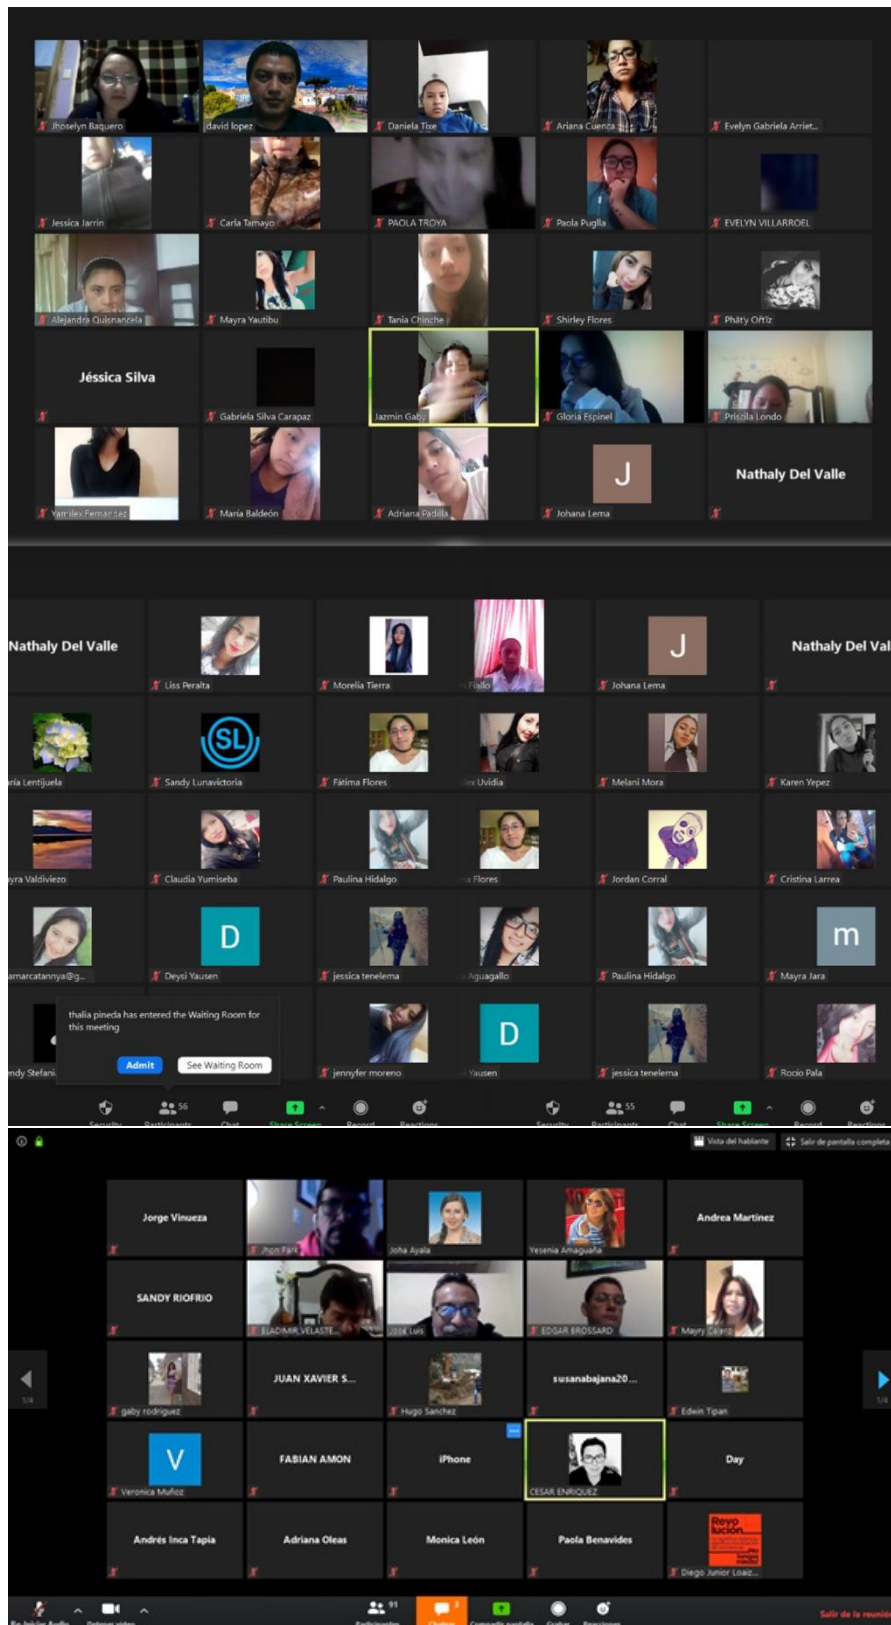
Jhoselyn Baquero
david lopez
Daniela Tixe
Ariana Cuenca
Evelyn Gabriela Arriet...
Jessica Jarrin
Carla Tamayo
PAOLA TROYA
Paola Puglla
EVELYN VILLARROEL
Alejandra Quisnancela
Mayra Yautibu
Tania Chinche
Shirley Flores
Phaty Ortiz
Jéssica Silva
Gabriela Silva Carapaz
Jazmin Gaby
Gloria Espinel
Pricila Londo
Yamilex Fernandez
Maria Baldeón
Adriana Padilla
J
Johana Lema
Nathaly Del Valle

Nathaly Del Valle
Liss Peralta
Morella Tierra
Fiallo
J
Johana Lema
Nathaly Del Val
ría Lentijuela
SL
Sandy Lunavictoria
Fátima Flores
Uvidia
Melani Mora
Karen Yepez
yra Valdiviezo
Claudia Yumiseba
Paulina Hidalgo
Flores
Jordan Corral
Cristina Larrea
amarcatannya@g...
D
Deysi Yausen
jessica tenelema
Aguagallo
Paulina Hidalgo
m
Mayra Jara
ndy Stefani
thalia pineda has entered the Waiting Room for this meeting
Admit
See Waiting Room
jennyfer moreno
D
Yausen
jessica tenelema
Rocio Pala
56
Security
Participants
Chat
Share Screen
Record
Reactions
55
Security
Participants
Chat
Share Screen
Record
Reactions

Vista del hablante
Salir de pantalla completa
Jorge Vinueza
Jhon Park
Joha Ayala
Yesenia Amaguaña
Andrea Martinez
SANDY RIOFRIO
LADIMIR VELASTE...
Jose Luis
EDGAR BROSSARD
Mayry Calero
1/4
gaby rodriguez
JUAN XAVIER S...
Hugo Sanchez
susanabajana20...
Edwin Tipan
1/4
V
Veronica Muñoz
FABIAN AMON
iPhone
CESAR ENRIQUEZ
Day
Andrés Inca Tapia
Adriana Oleas
Monica León
Paola Benavides
Revolución
Diego Junior Loaiz...
Re-Iniciar Audio
Detener video
91
Participantes
Chatear
Compartir pantalla
Grabar
Reacciones
Salir de la reunión